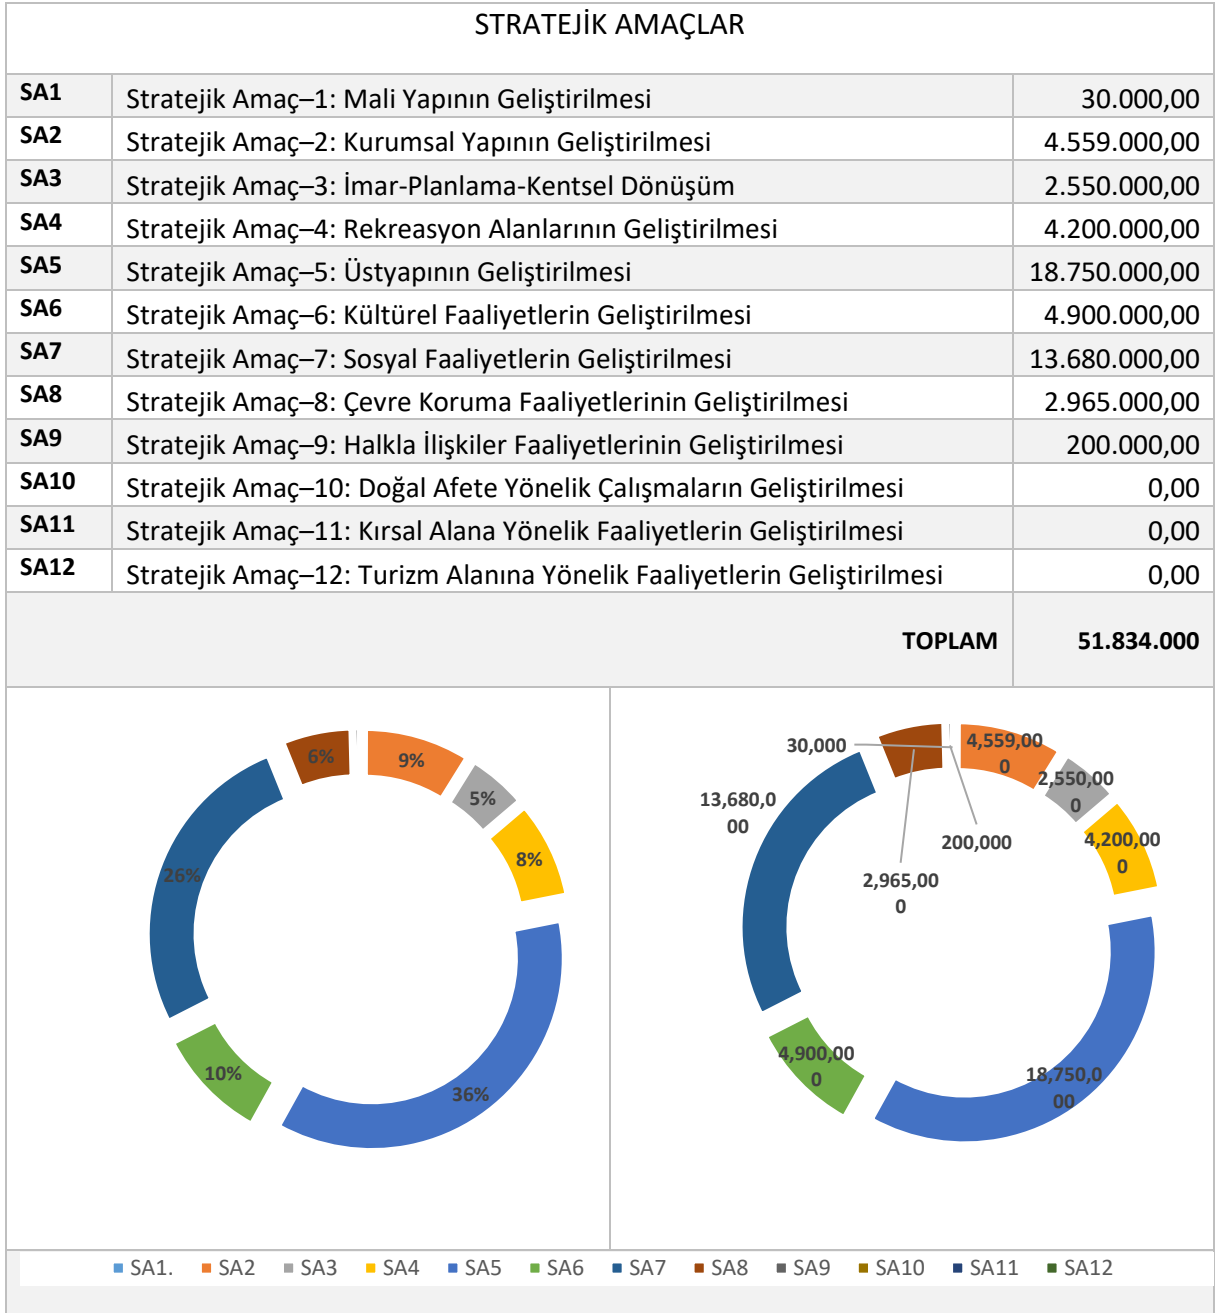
STRATEJİK AMAÇLAR

| | | |
|---|---|---|
| SA1 | Stratejik Amaç–1: Mali Yapının Geliştirilmesi | 30.000,00 |
| SA2 | Stratejik Amaç–2: Kurumsal Yapının Geliştirilmesi | 4.559.000,00 |
| SA3 | Stratejik Amaç–3: İmar-Planlama-Kentsel Dönüşüm | 2.550.000,00 |
| SA4 | Stratejik Amaç–4: Rekreasyon Alanlarının Geliştirilmesi | 4.200.000,00 |
| SA5 | Stratejik Amaç–5: Üstyapının Geliştirilmesi | 18.750.000,00 |
| SA6 | Stratejik Amaç–6: Kültürel Faaliyetlerin Geliştirilmesi | 4.900.000,00 |
| SA7 | Stratejik Amaç–7: Sosyal Faaliyetlerin Geliştirilmesi | 13.680.000,00 |
| SA8 | Stratejik Amaç–8: Çevre Koruma Faaliyetlerinin Geliştirilmesi | 2.965.000,00 |
| SA9 | Stratejik Amaç–9: Halkla İlişkiler Faaliyetlerinin Geliştirilmesi | 200.000,00 |
| SA10 | Stratejik Amaç–10: Doğal Afete Yönelik Çalışmaların Geliştirilmesi | 0,00 |
| SA11 | Stratejik Amaç–11: Kırsal Alana Yönelik Faaliyetlerin Geliştirilmesi | 0,00 |
| SA12 | Stratejik Amaç–12: Turizm Alanına Yönelik Faaliyetlerin Geliştirilmesi | 0,00 |
| | TOPLAM | 51.834.000 |

6%
9%
5%
8%
26%
36%
10%

30,000
4,559,000
2,550,000
13,680,000
200,000
4,200,000
2,965,000
4,900,000
18,750,000

SA1. SA2 SA3 SA4 SA5 SA6 SA7 SA8 SA9 SA10 SA11 SA12